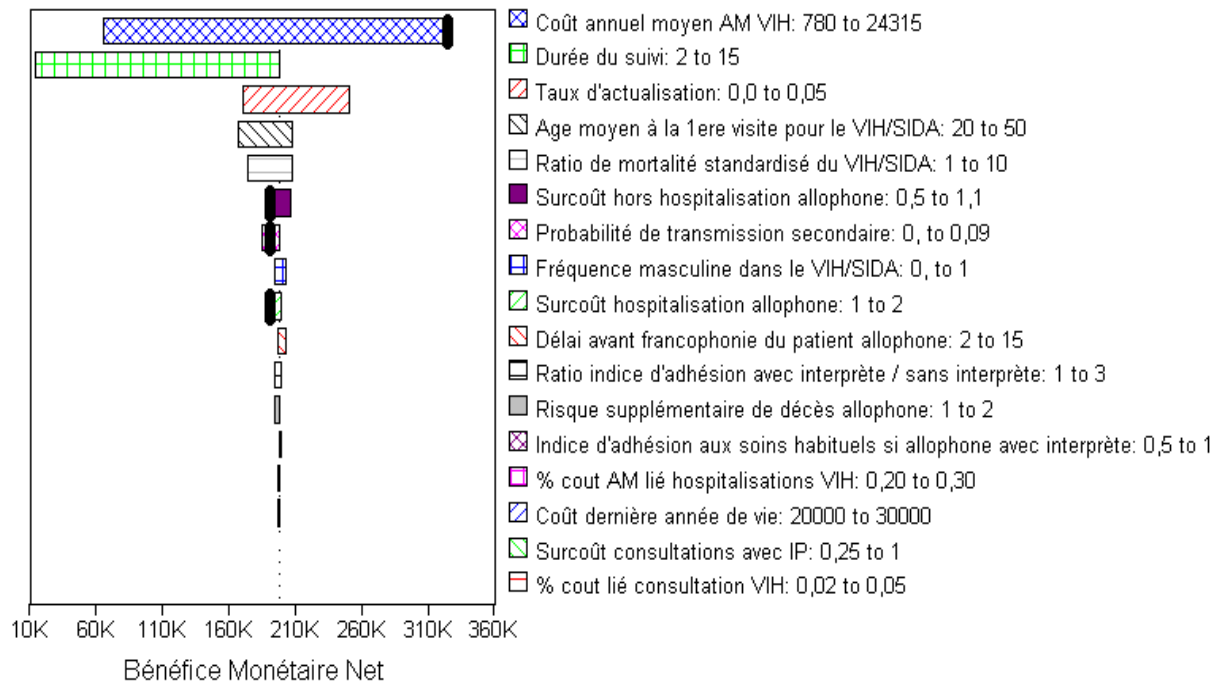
Coût annuel moyen AM VIH: 780 to 24315
Durée du suivi: 2 to 15
Taux d'actualisation: 0,0 to 0,05
Age moyen à la 1ere visite pour le VIH/SIDA: 20 to 50
Ratio de mortalité standardisé du VIH/SIDA: 1 to 10
Surcoût hors hospitalisation allophone: 0,5 to 1,1
Probabilité de transmission secondaire: 0, to 0,09
Fréquence masculine dans le VIH/SIDA: 0, to 1
Surcoût hospitalisation allophone: 1 to 2
Délai avant francophonie du patient allophone: 2 to 15
Ratio indice d'adhésion avec interprète / sans interprète: 1 to 3
Risque supplémentaire de décès allophone: 1 to 2
Indice d'adhésion aux soins habituels si allophone avec interprète: 0,5 to 1
% cout AM lié hospitalisations VIH: 0,20 to 0,30
Coût dernière année de vie: 20000 to 30000
Surcoût consultations avec IP: 0,25 to 1
% cout lié consultation VIH: 0,02 to 0,05

10K 60K 110K 160K 210K 260K 310K 360K

Bénéfice Monétaire Net